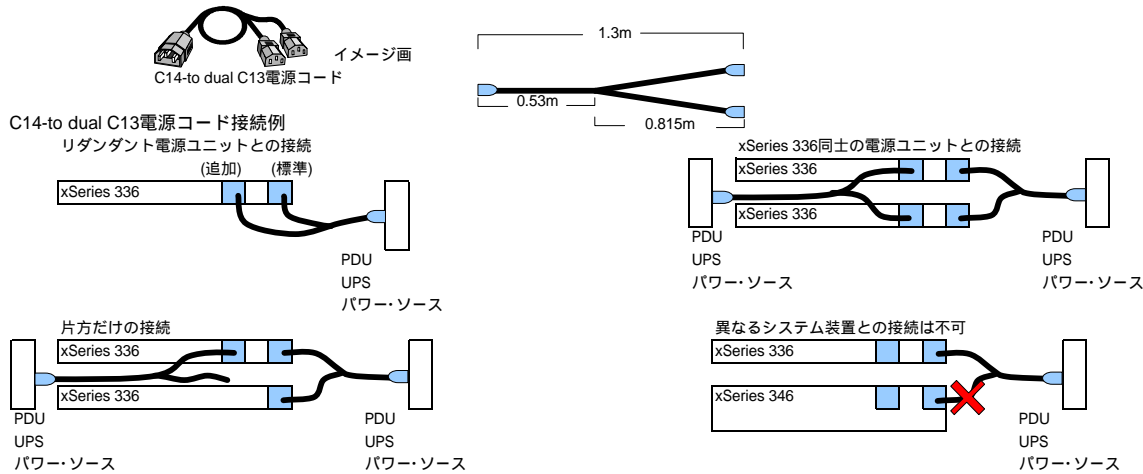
C14-to dual C13電源コード

イメージ画

1.3m

0.53m

0.815m

C14-to dual C13電源コード接続例

リダンダント電源ユニットとの接続

(追加) (標準)

xSeries 336

PDU
UPS
パワー・ソース

xSeries 336同士の電源ユニットとの接続

xSeries 336

xSeries 336

PDU
UPS
パワー・ソース

PDU
UPS
パワー・ソース

片方だけの接続

xSeries 336

xSeries 336

PDU
UPS
パワー・ソース

PDU
UPS
パワー・ソース

異なるシステム装置との接続は不可

xSeries 336

xSeries 346

PDU
UPS
パワー・ソース